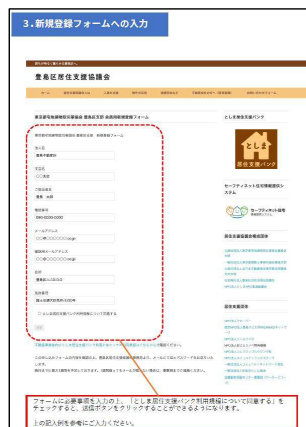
3.新規登録フォームへの入力

豊島区居住支援協議会

東京都宅地建物取引業協会 豊島区支部 会員用新規登録フォーム

とします居住支援バンク

セーフティネット住宅情報提供システム

居住支援協議会構成団体

居住支援協議会

フォームに必要事項を入力の上、「としま居住支援バンク利用規程について同意する」をチェックすると、送信ボタンをクリックすることができるようになります。

上の記入例を参考にご入力ください。